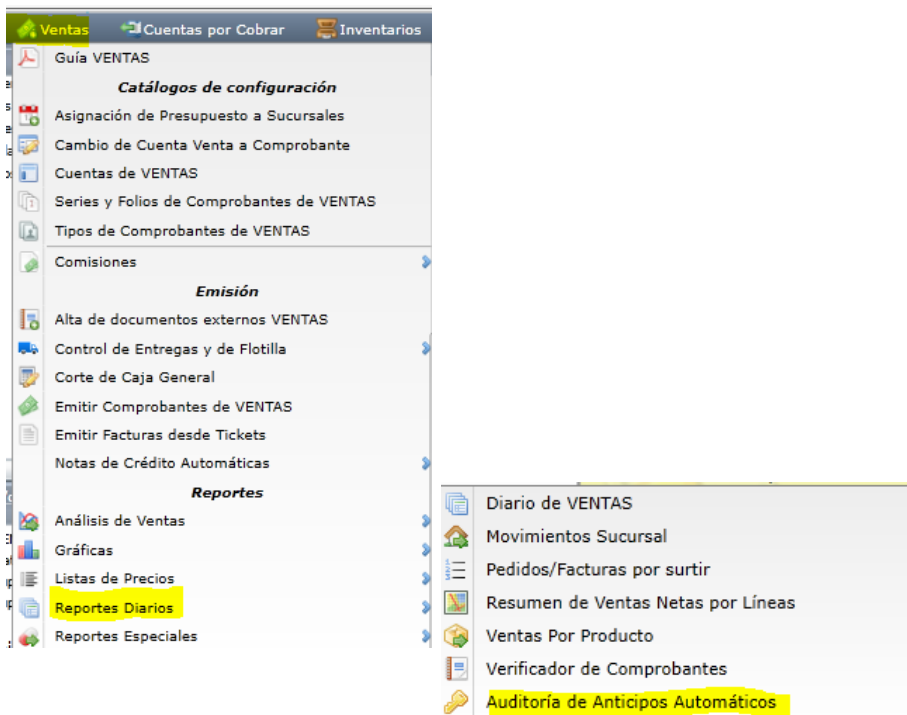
Ventas
Cuentas por Cobrar
Inventarios

Guía VENTAS

Catálogos de configuración

Asignación de Presupuesto a Sucursales
Cambio de Cuenta Venta a Comprobante
Cuentas de VENTAS
Series y Folios de Comprobantes de VENTAS
Tipos de Comprobantes de VENTAS
Comisiones

Emisión

Alta de documentos externos VENTAS
Control de Entregas y de Flotilla
Corte de Caja General
Emitir Comprobantes de VENTAS
Emitir Facturas desde Tickets
Notas de Crédito Automáticas

Reportes

Análisis de Ventas
Gráficas
Listas de Precios
Reportes Diarios
Reportes Especiales

Diario de VENTAS
Movimientos Sucursal
Pedidos/Facturas por surtir
Resumen de Ventas Netas por Líneas
Ventas Por Producto
Verificador de Comprobantes
Auditoría de Anticipos Automáticos